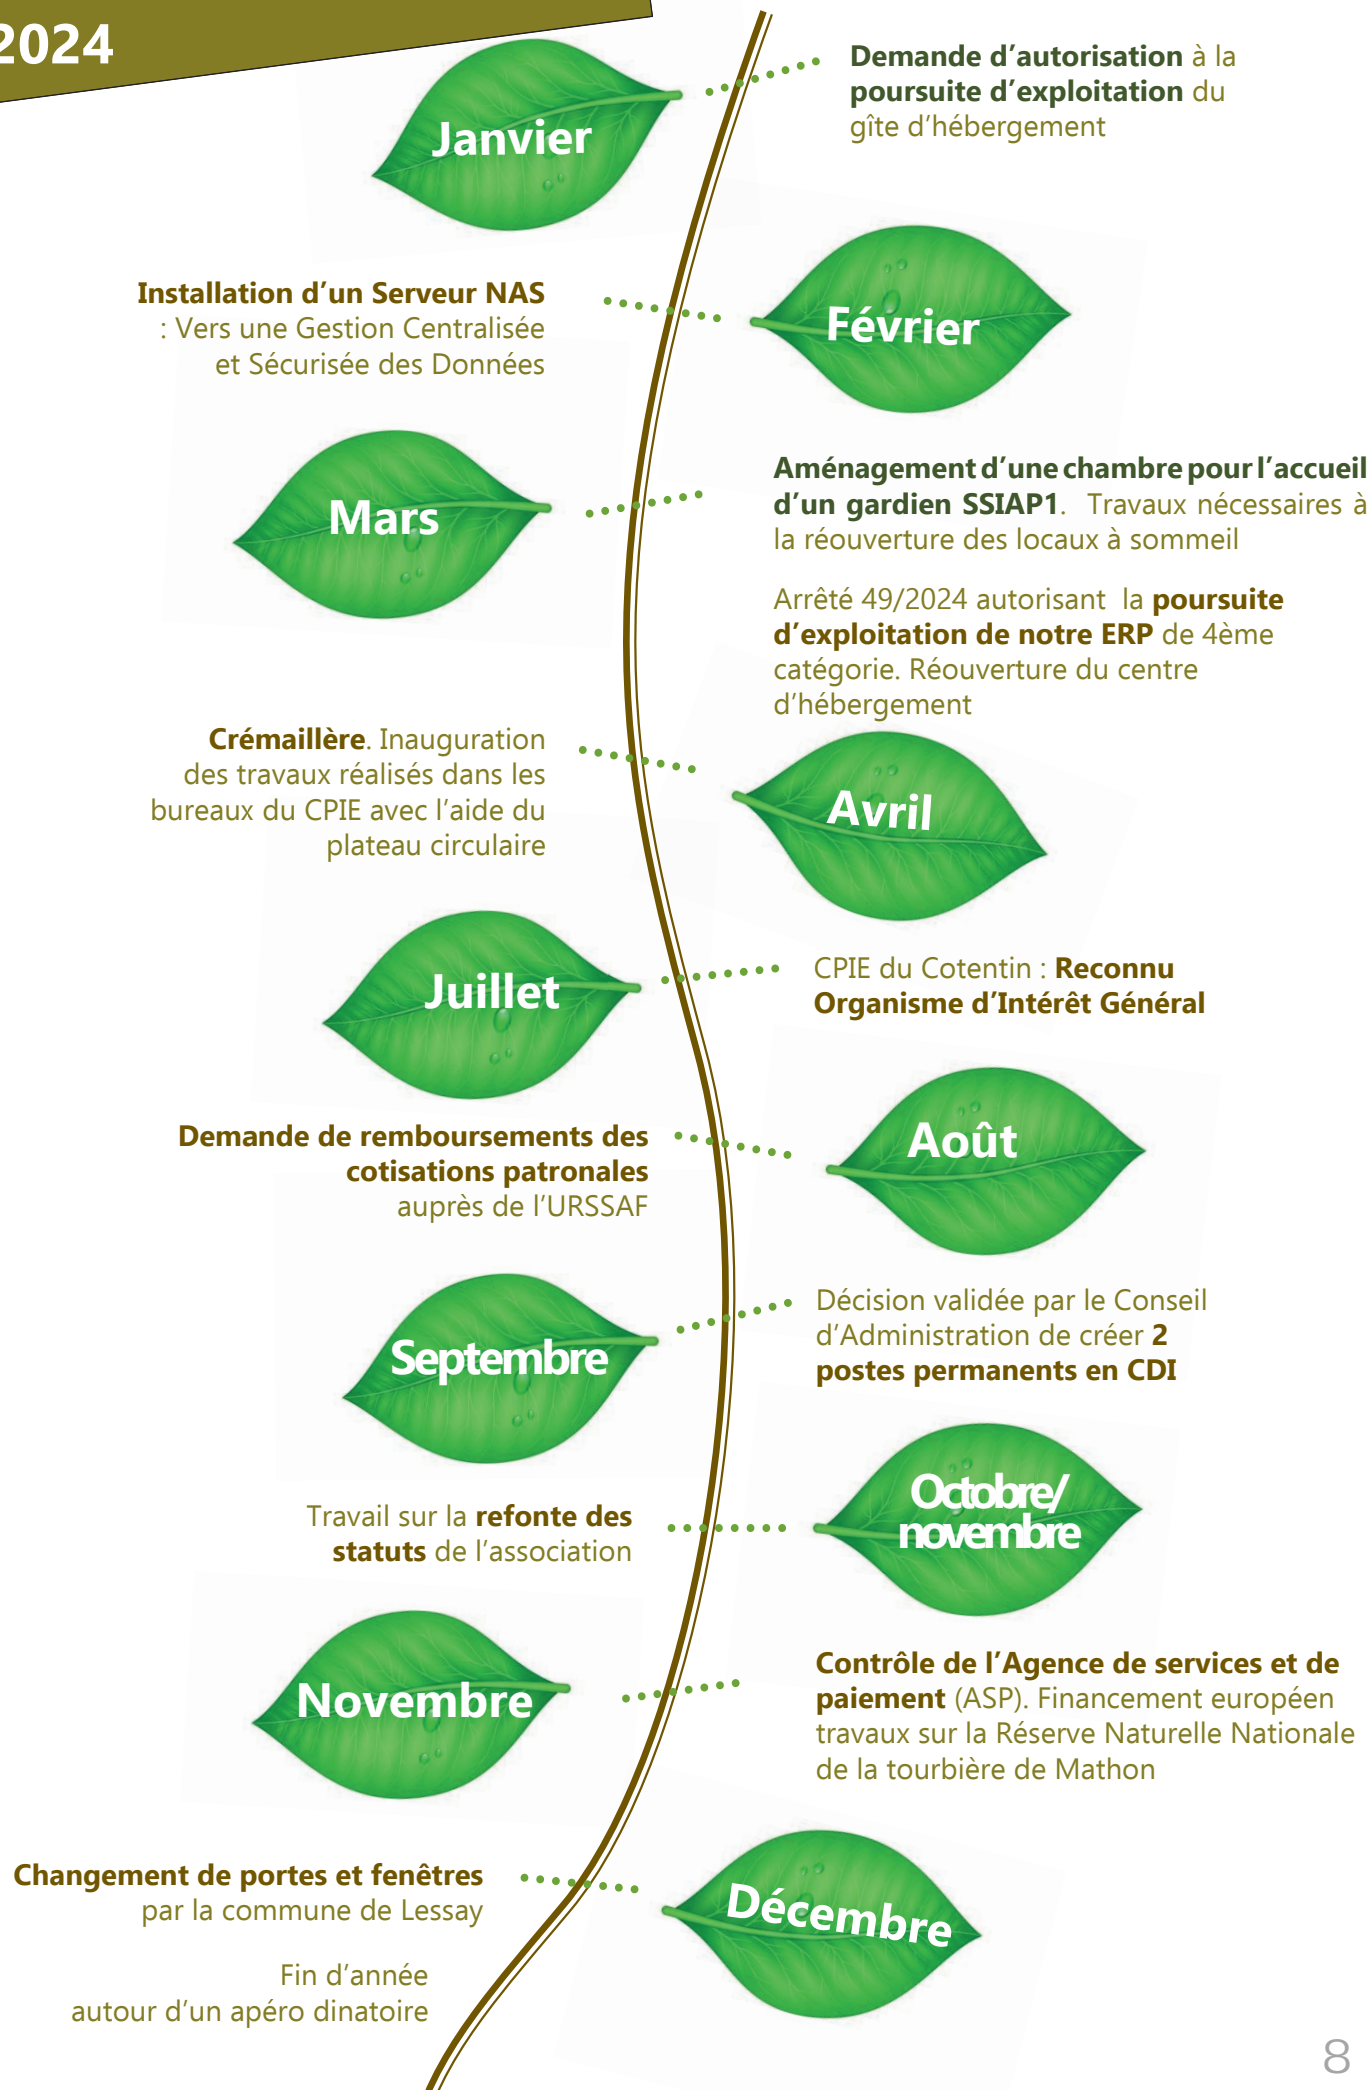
2024

Janvier

Demande d'autorisation à la poursuite d'exploitation du gîte d'hébergement

Installation d'un Serveur NAS : Vers une Gestion Centralisée et Sécurisée des Données

Février

Mars

Aménagement d'une chambre pour l'accueil d'un gardien SSIAP1. Travaux nécessaires à la réouverture des locaux à sommeil

Arrêté 49/2024 autorisant la poursuite d'exploitation de notre ERP de 4ème catégorie. Réouverture du centre d'hébergement

Crémaillère. Inauguration des travaux réalisés dans les bureaux du CPIE avec l'aide du plateau circulaire

Avril

Juillet

CPIE du Cotentin : Reconnu Organisme d'Intérêt Général

Demande de remboursements des cotisations patronales auprès de l'URSSAF

Août

Septembre

Décision validée par le Conseil d'Administration de créer 2 postes permanents en CDI

Travail sur la refonte des statuts de l'association

Octobre/ novembre

Novembre

Contrôle de l'Agence de services et de paiement (ASP). Financement européen travaux sur la Réserve Naturelle Nationale de la tourbière de Mathon

Changement de portes et fenêtres par la commune de Lessay

Décembre

Fin d'année autour d'un apéro dinatoire

8